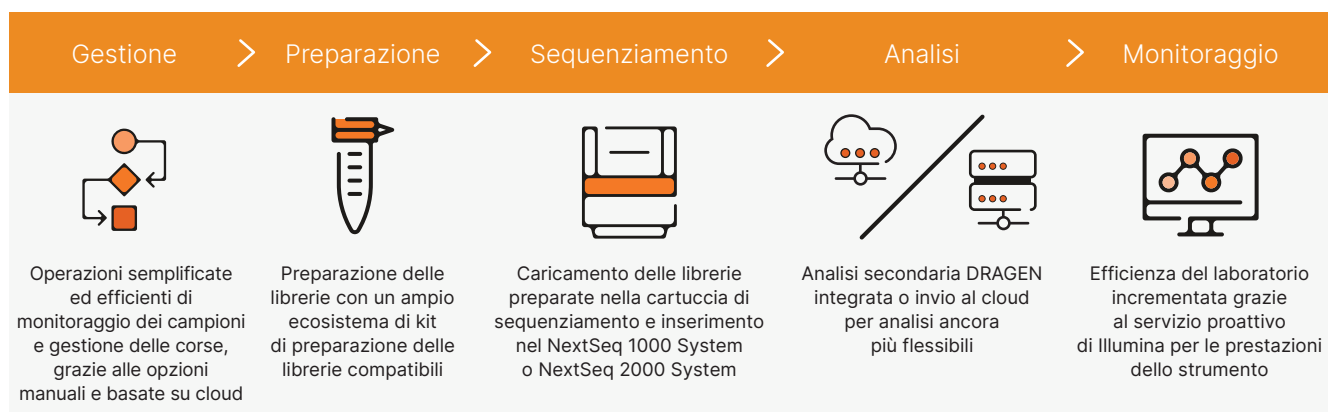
Gestione > Preparazione > Sequenziamento > Analisi > Monitoraggio

Operazioni semplificate ed efficienti di monitoraggio dei campioni e gestione delle corse, grazie alle opzioni manuali e basate su cloud

Preparazione delle librerie con un ampio ecosistema di kit di preparazione delle librerie compatibili

Caricamento delle librerie preparate nella cartuccia di sequenziamento e inserimento nel NextSeq 1000 System o NextSeq 2000 System

Analisi secondaria DRAGEN integrata o invio al cloud per analisi ancora più flessibili

Efficienza del laboratorio incrementata grazie al servizio proattivo di Illumina per le prestazioni dello strumento